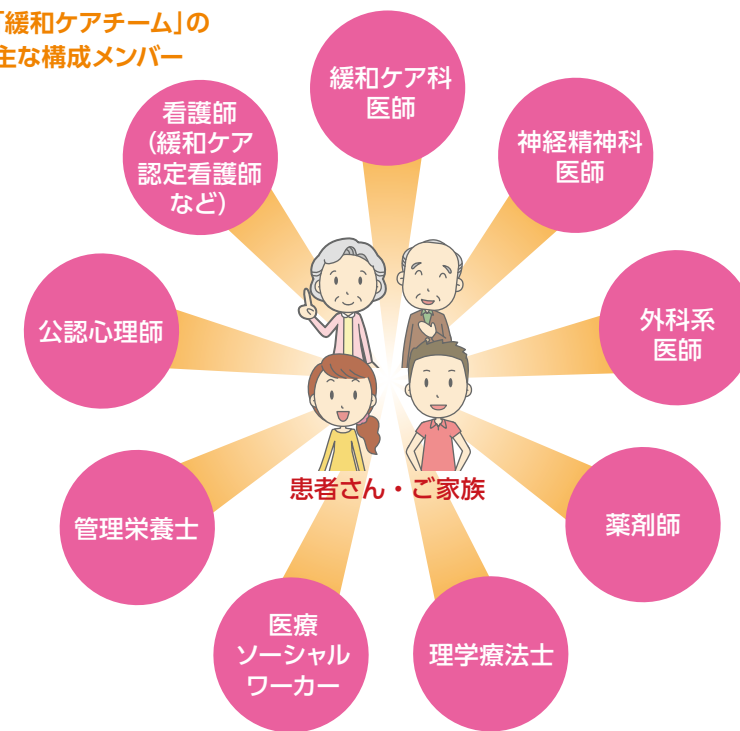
「緩和ケアチーム」の
主な構成メンバー

緩和ケア科
医師

神経精神科
医師

外科系
医師

薬剤師

理学療法士

医療
ソーシャル
ワーカー

管理栄養士

公認心理師

看護師
(緩和ケア
認定看護師
など)

患者さん・ご家族